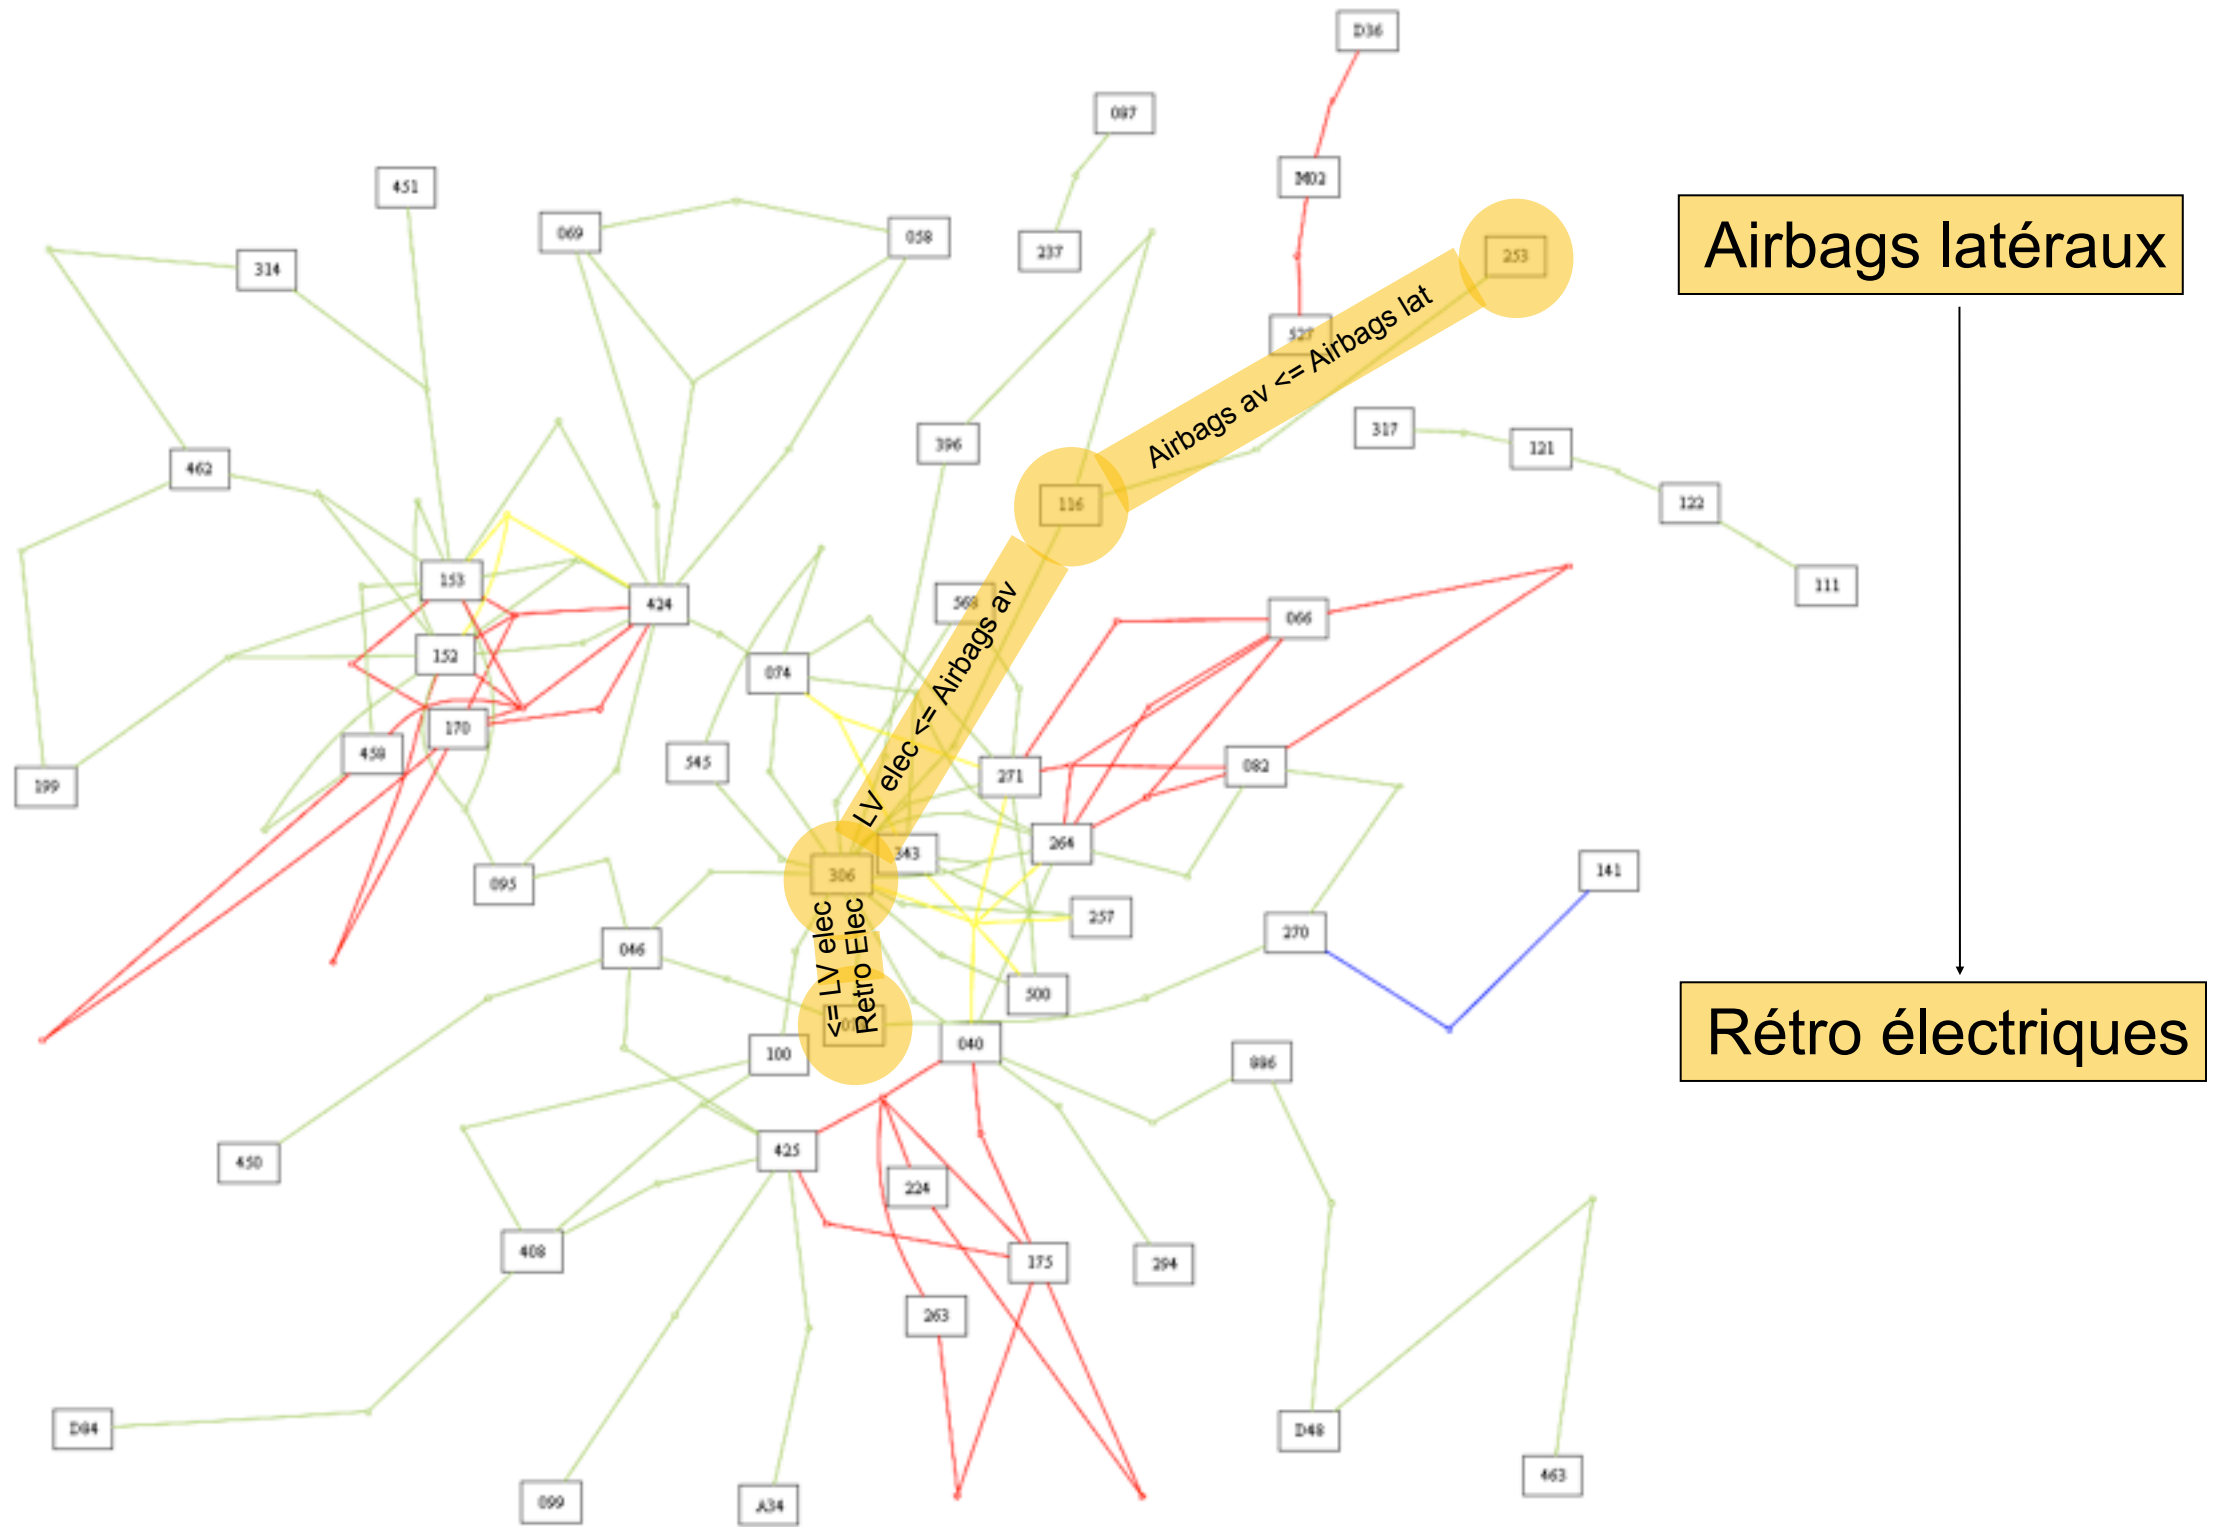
D36
087
M02
451
069
058
237
314
253
527
Airbags latéraux
Airbags av <= Airbags lat
317
396
121
462
116
122
153
424
568
LV elec <= Airbags av
066
111
152
074
170
458
545
271
082
199
264
343
306
095
141
257
046
<= LV elec Retro Elec
270
500
100
040
886
Rétro électriques
450
425
224
408
175
294
263
D84
D48
463
099
A34